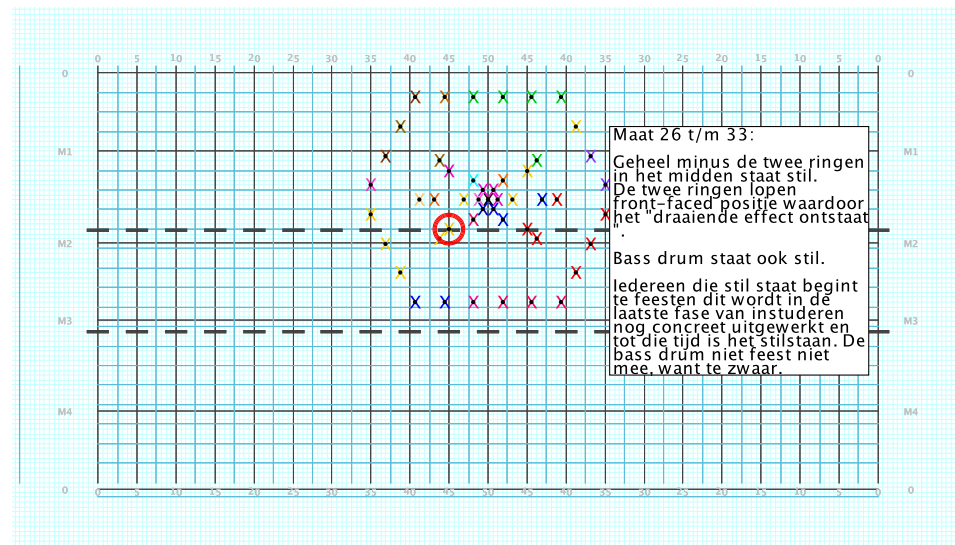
0 5 10 15 20 25 30 35 40 45 50 45 40 35 30 25 20 15 10 5 0

0
M1
M2
M3
M4
0

0
M1
M2
M3
M4
0

Maat 26 t/m 33:

Geheel minus de twee ringen in het midden staat stil. De twee ringen lopen front-faced positie waardoor het "draaiende effect ontstaat".

Bass drum staat ook stil.

Iedereen die stil staat begint te feesten dit wordt in de laatste fase van instuderen nog concreet uitgewerkt en tot die tijd is het stilstaan. De bass drum niet feest niet mee, want te zwaar.

0 5 10 15 20 25 30 35 40 45 50 45 40 35 30 25 20 15 10 5 0